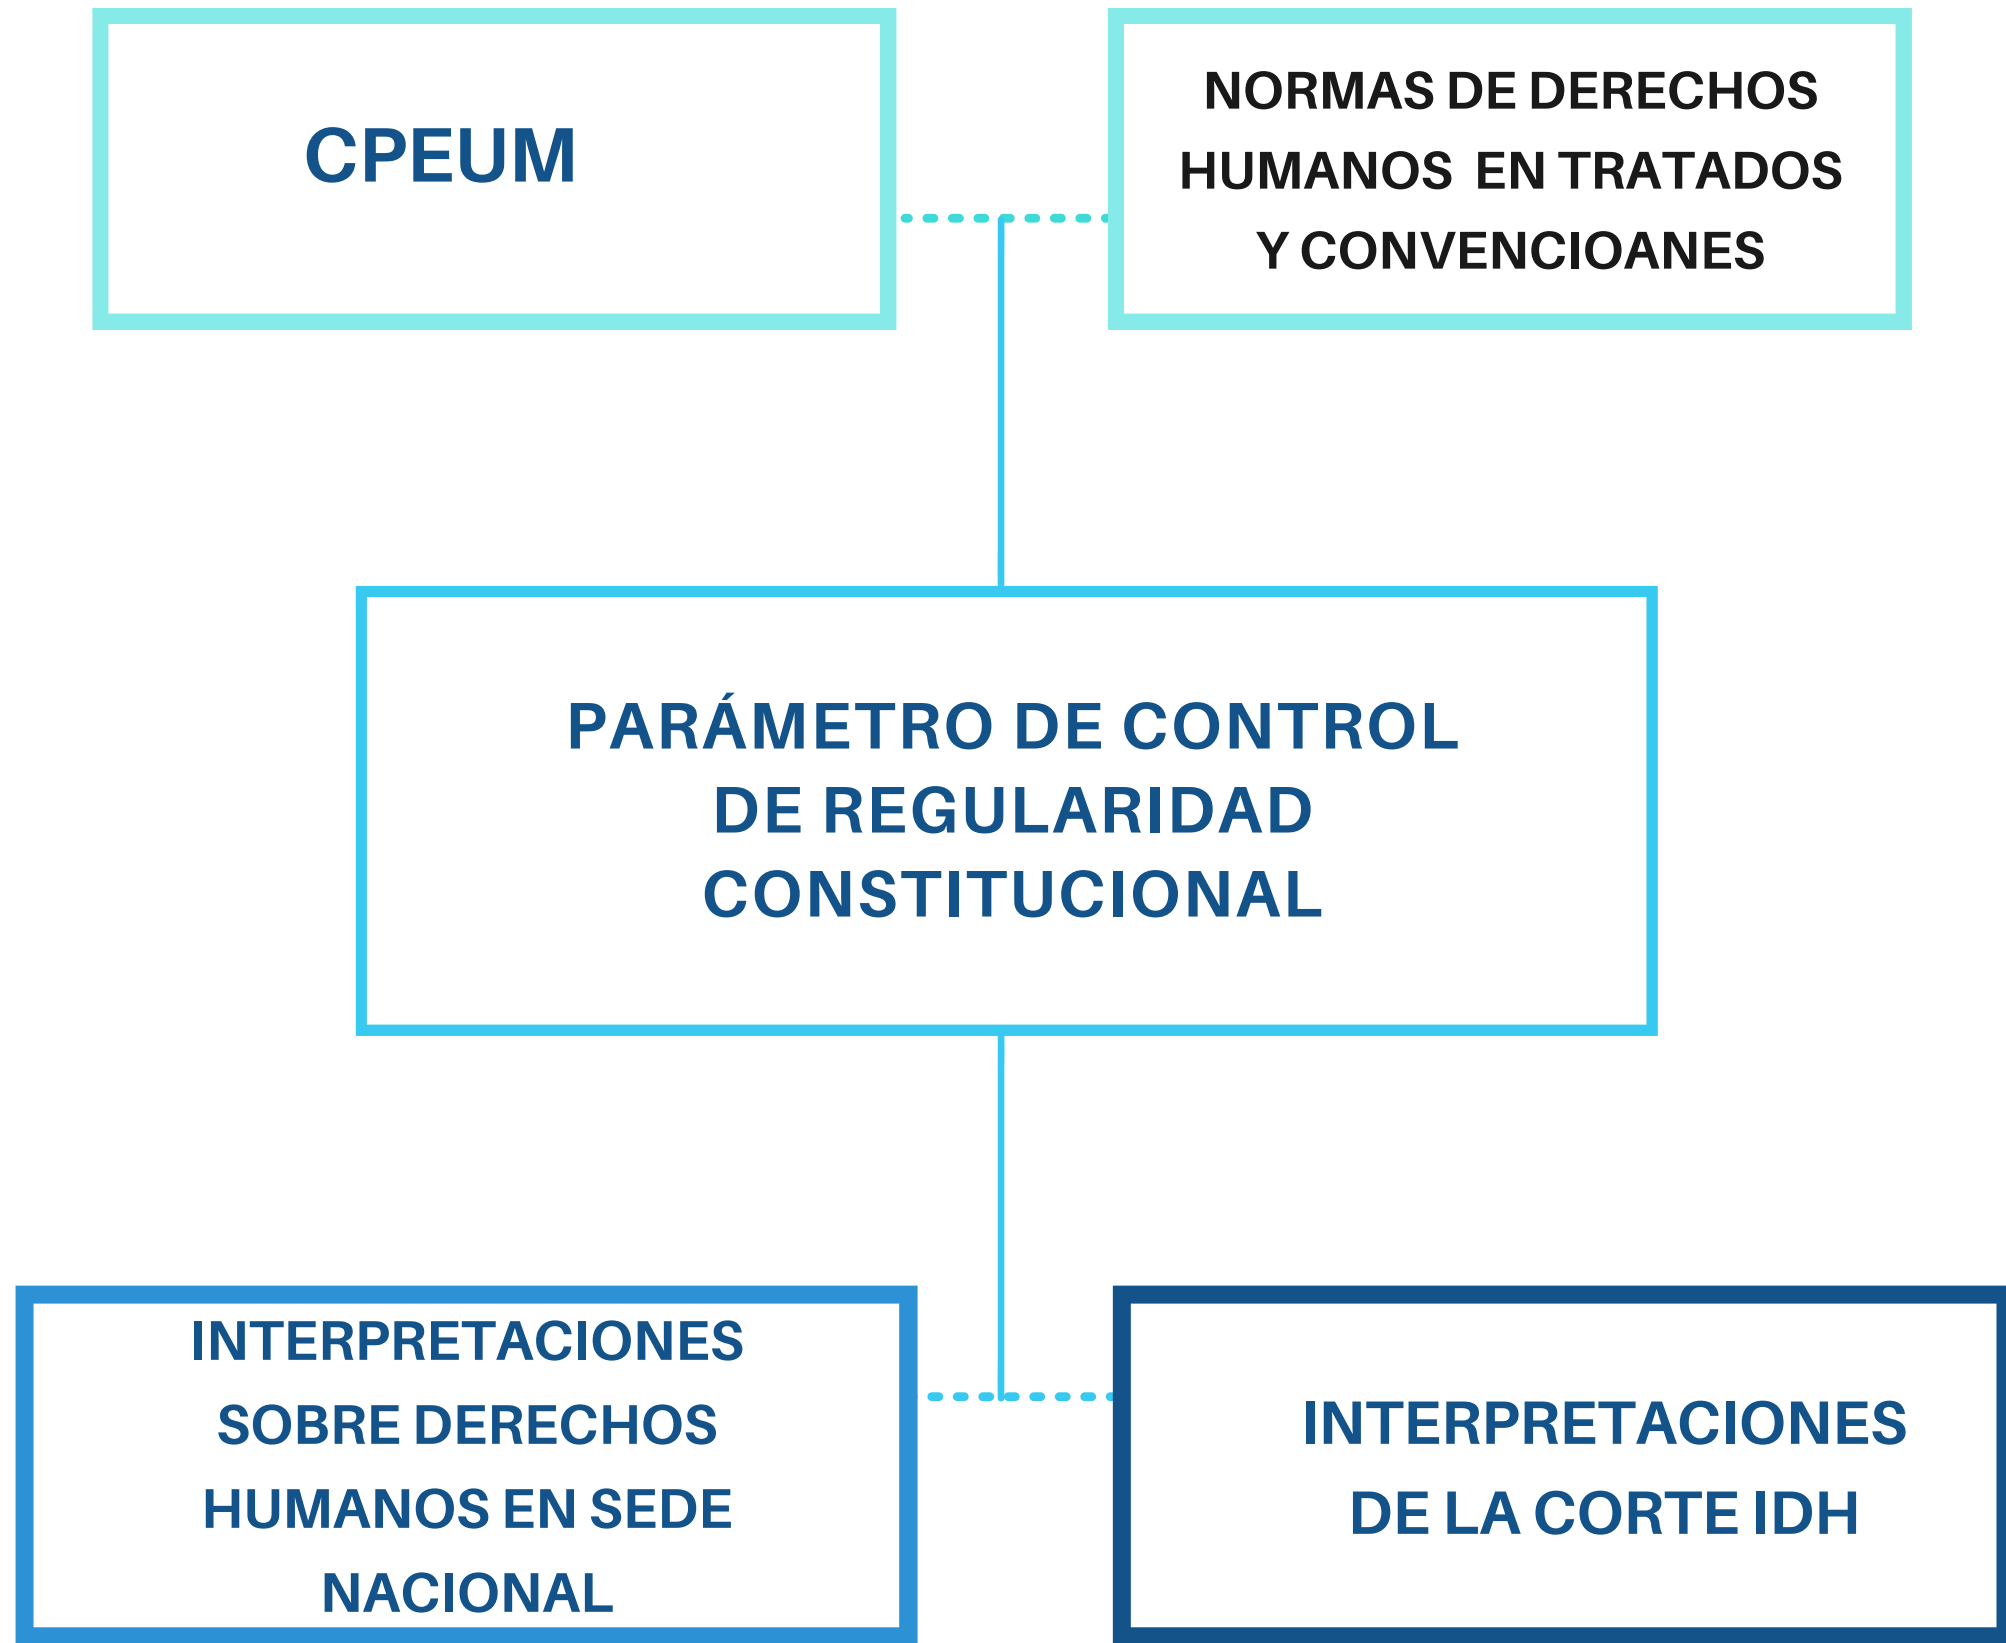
CPEUM

NORMAS DE DERECHOS HUMANOS EN TRATADOS Y CONVENCIOANES

PARÁMETRO DE CONTROL DE REGULARIDAD CONSTITUCIONAL

INTERPRETACIONES SOBRE DERECHOS HUMANOS EN SEDE NACIONAL

INTERPRETACIONES DE LA CORTE IDH